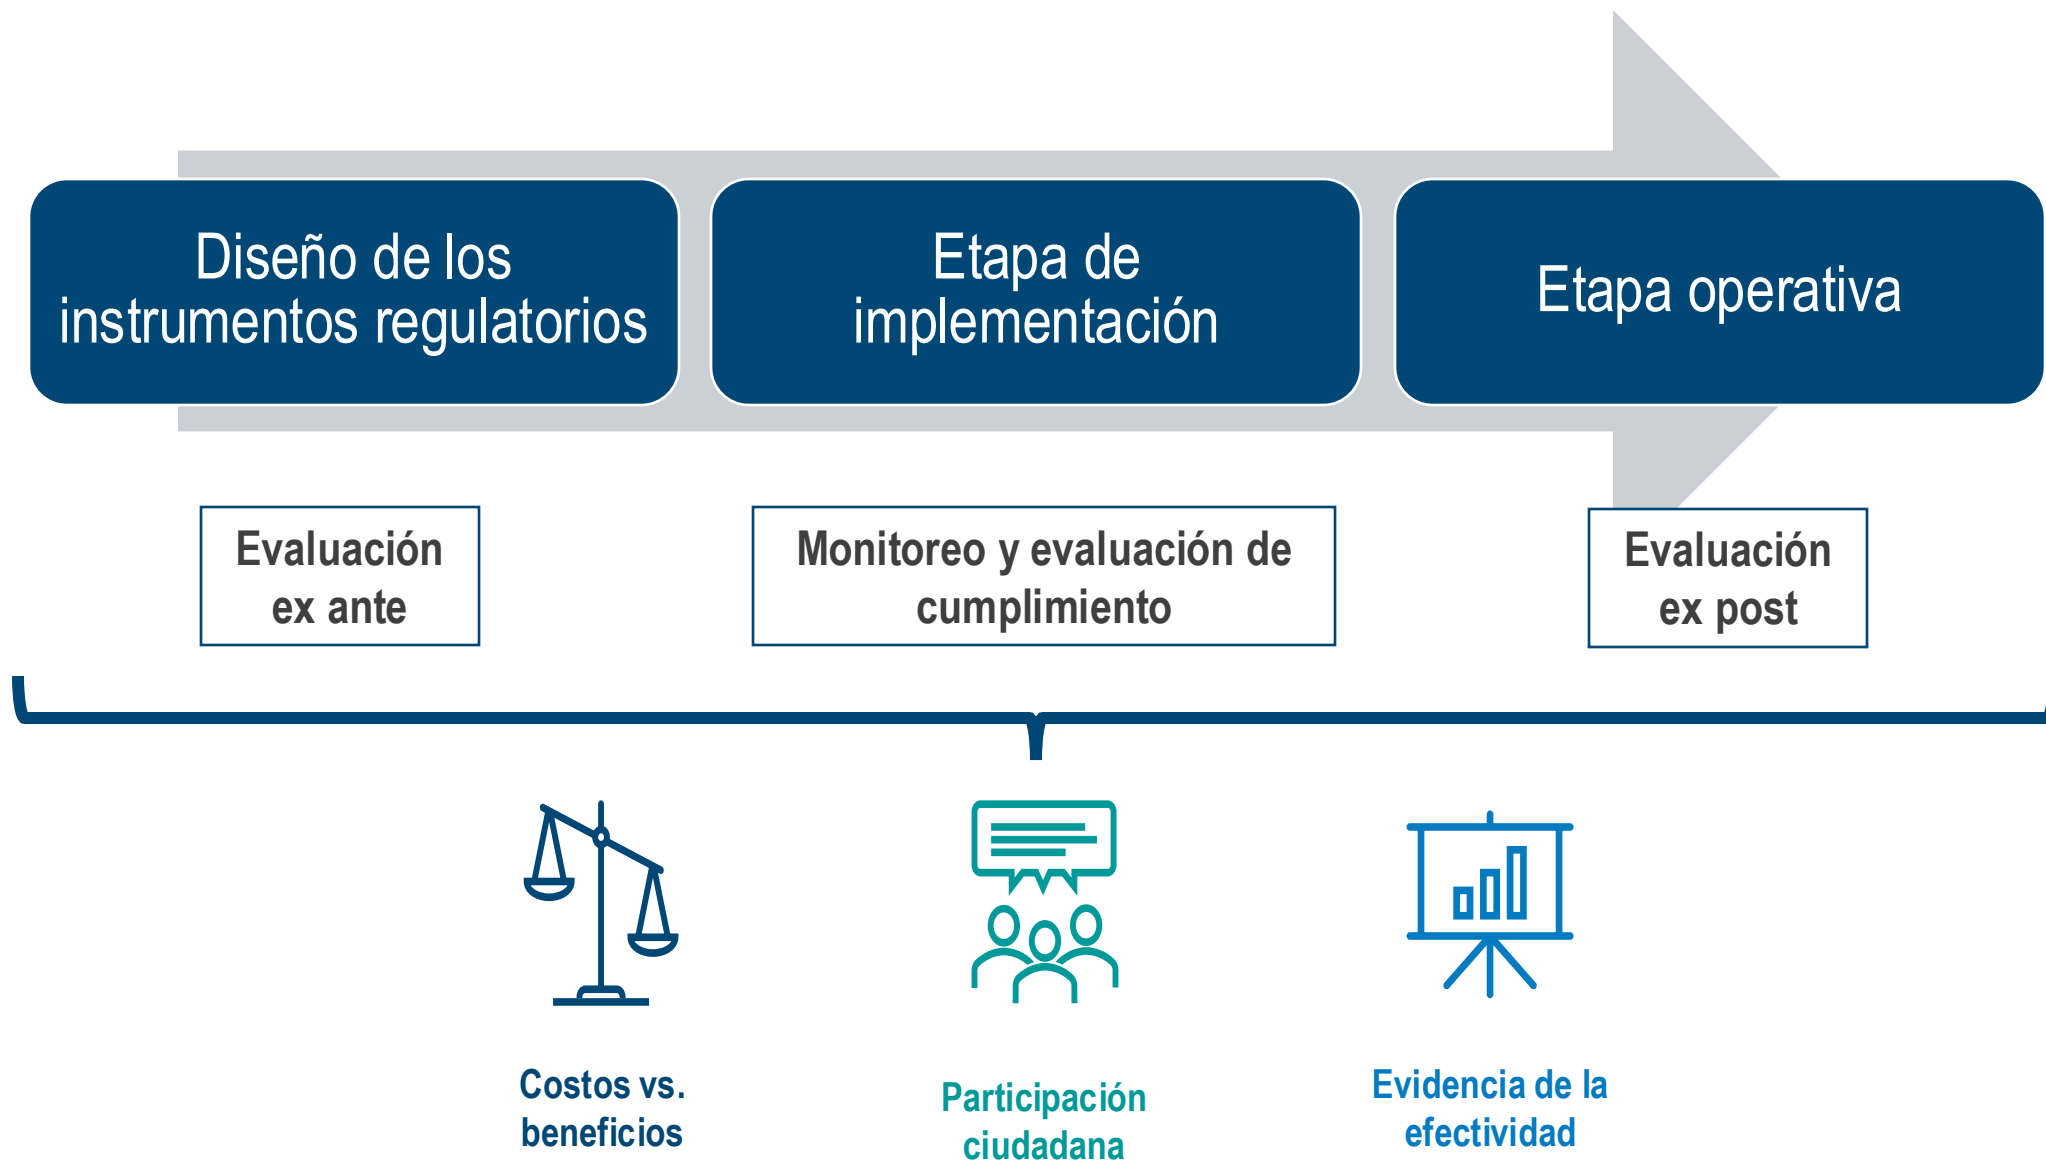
Diseño de los instrumentos regulatorios

Etapa de implementación

Etapa operativa

Evaluación ex ante

Monitoreo y evaluación de cumplimiento

Evaluación ex post

Costos vs. beneficios

Participación ciudadana

Evidencia de la efectividad